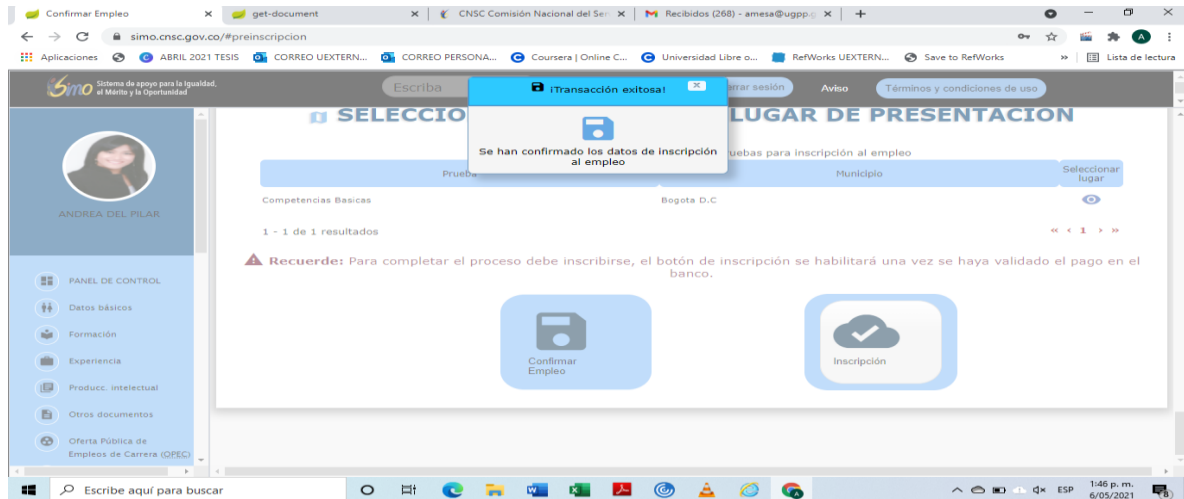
Confirmar Empleo × get-document × CNSC Comisión Nacional del Ser × Recibidos (268) - amesa@ugpp.g × +

simo.cnsc.gov.co/#preinscripcion

Aplicaciones ABRIL 2021 TESIS CORREO UEXTERN... CORREO PERSONA... Coursera | Online C... Universidad Libre o... RefWorks UEXTERN... Save to RefWorks » Lista de lectura

SIMO Sistema de apoyo para la Igualdad, el Mérito y la Oportunidad

Escriba

¡Transacción exitosa!

Se han confirmado los datos de inscripción al empleo

errar sesión Aviso Términos y condiciones de uso

SELECCIO LUGAR DE PRESENTACION

uebas para inscripción al empleo

| Prueba | Municipio | Seleccionar lugar |
|---|---|---|
| Competencias Basicas | Bogota D.C | |

1 - 1 de 1 resultados

« ‹ 1 › »

Recuerde: Para completar el proceso debe inscribirse, el botón de inscripción se habilitará una vez se haya validado el pago en el banco.

Confirmar Empleo

Inscripción

ANDREA DEL PILAR

PANEL DE CONTROL

Datos básicos

Formación

Experiencia

Producc. intelectual

Otros documentos

Oferta Pública de Empleos de Carrera (OPEC)

Escribe aquí para buscar

ESP 1:46 p. m. 6/05/2021